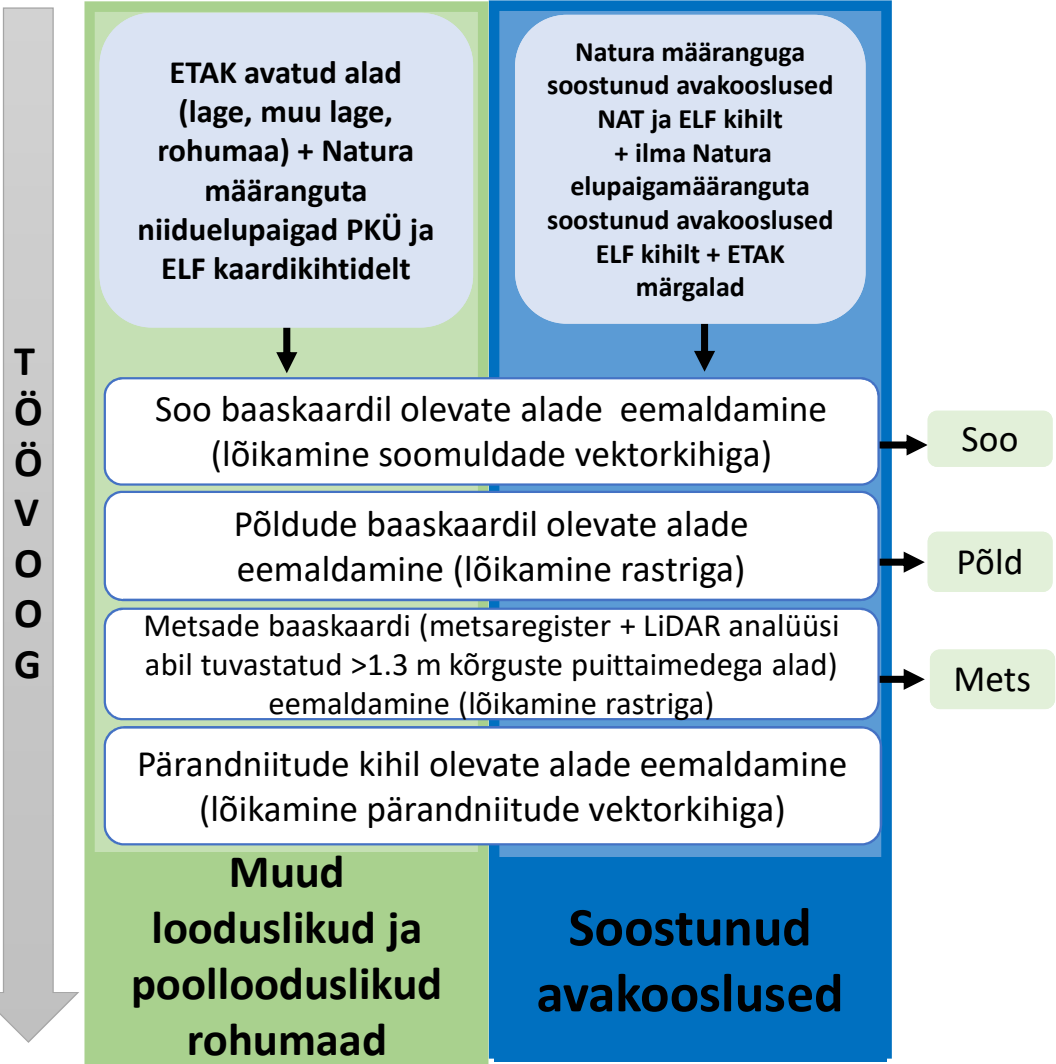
TÖÖVOOG

ETAK avatud alad (lage, muu lage, rohumaa) + Natura määranguta niiduelupaigad PKÜ ja ELF kaardikihtidelt

Natura määranguga soostunud avakooslused NAT ja ELF kihilt + ilma Natura elupaigamääranguta soostunud avakooslused ELF kihilt + ETAK märgalad

Soo baaskaardil olevate alade eemaldamine (lõikamine soomuldade vektorkihiga)

Soo

Põldude baaskaardil olevate alade eemaldamine (lõikamine rastriga)

Põld

Metsade baaskaardi (metsaregister + LiDAR analüüsi abil tuvastatud >1.3 m kõrguste puittaimedega alad) eemaldamine (lõikamine rastriga)

Mets

Pärandniitude kihil olevate alade eemaldamine (lõikamine pärandniitude vektorkihiga)

Muud looduslikud ja poollooduslikud rohumaad

Soostunud avakooslused